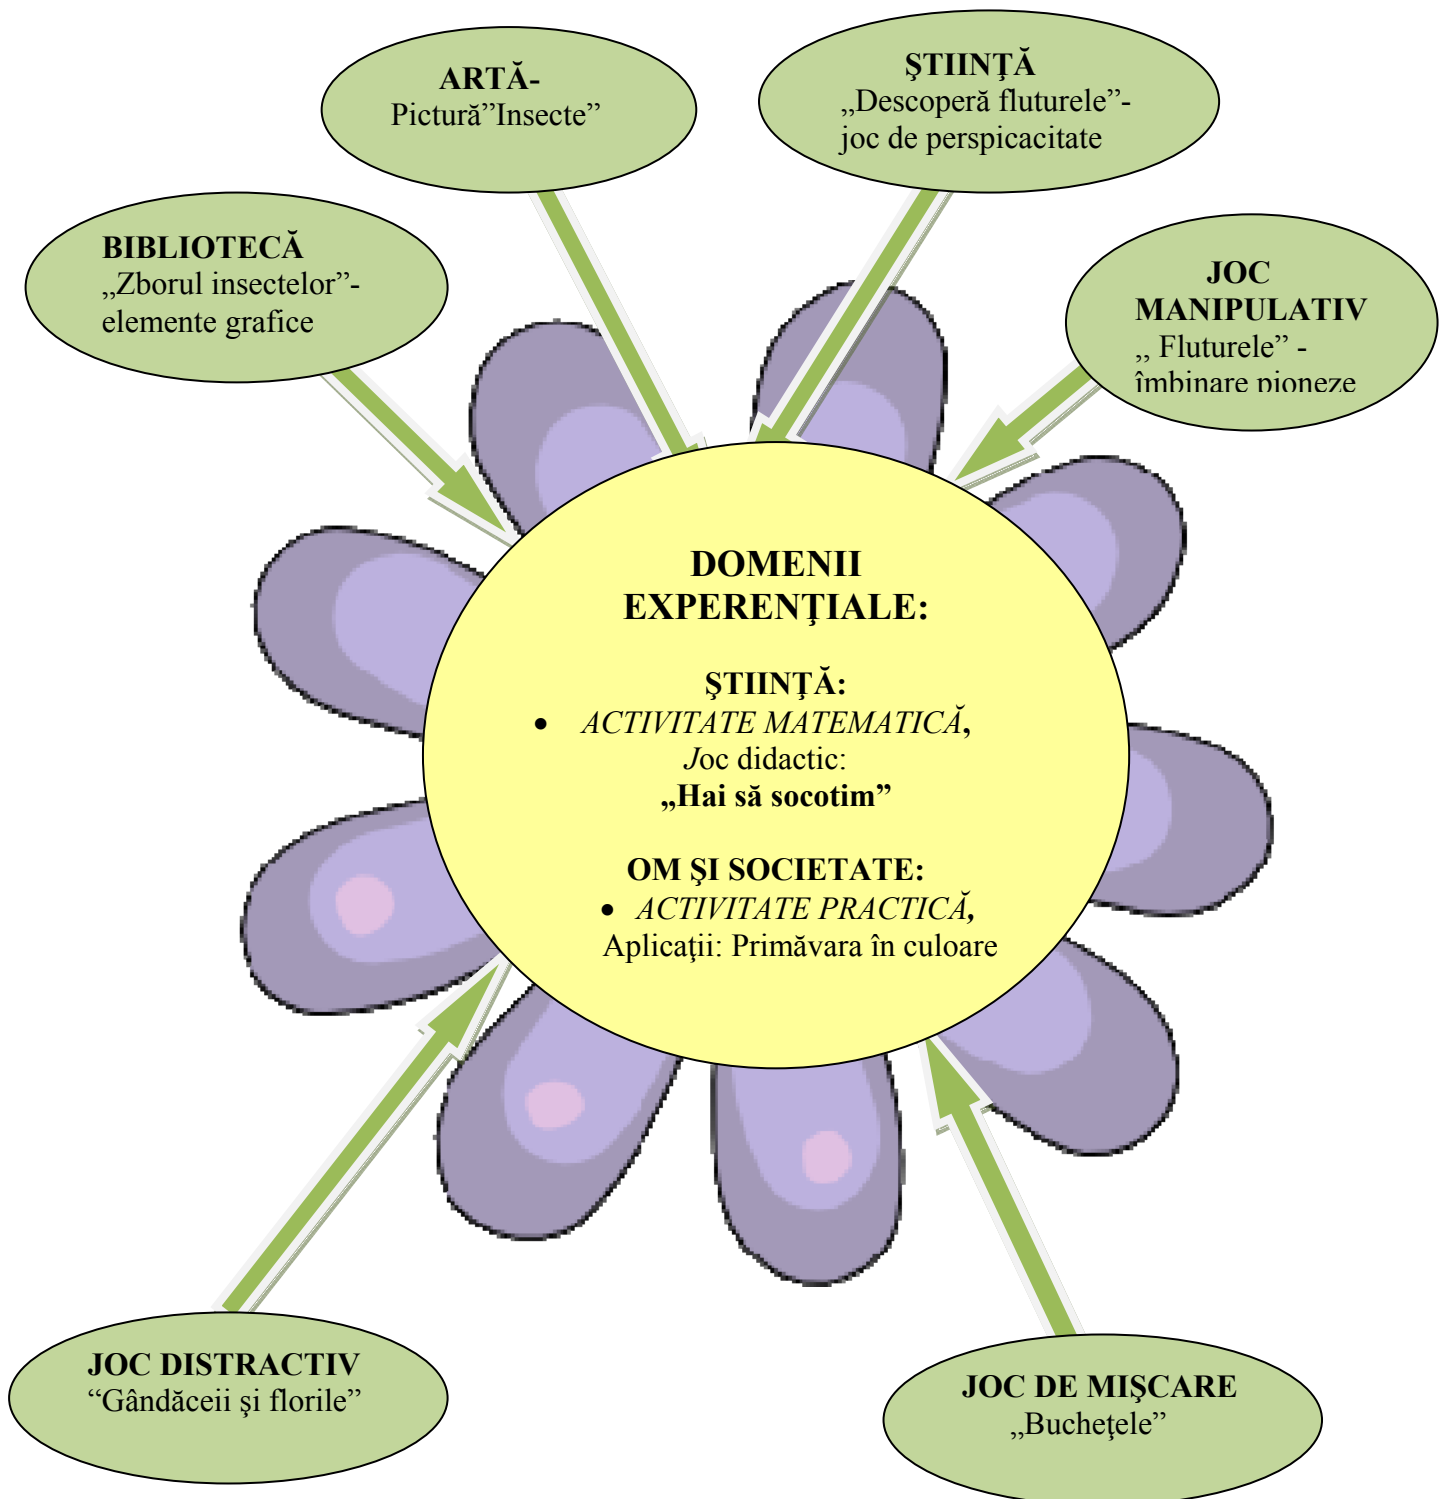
ARTĂ-
Pictură”Insecte”

ŞTIINŢĂ
„Descoperă fluturele”-
joc de perspicacitate

BIBLIOTECĂ
„Zborul insectelor”-
elemente grafice

JOC
MANIPULATIV
„ Fluturele” -
îmbinare pioneze

DOMENII
EXPERENŢIALE:

ŞTIINŢĂ:
• ACTIVITATE MATEMATICĂ,
Joc didactic:
„Hai să socotim”

OM ŞI SOCIETATE:
• ACTIVITATE PRACTICĂ,
Aplicaţii: Primăvara în culoare

JOC DISTRACTIV
“Gândăceii şi florile”

JOC DE MIŞCARE
„Bucheţele”